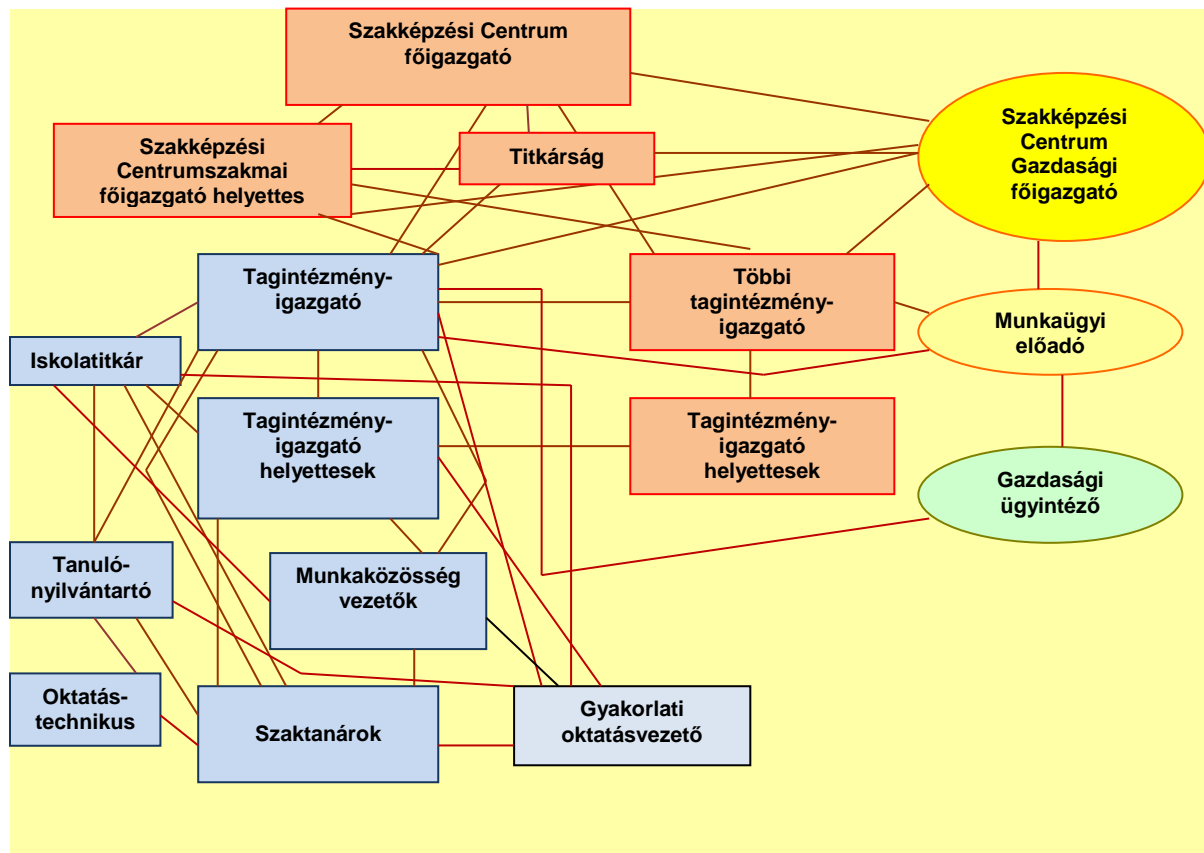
Szakképzési Centrum főigazgató

Szakképzési Centrumszakmai főigazgató helyettes

Titkárság

Szakképzési Centrum Gazdasági főigazgató

Tagintézmény-igazgató

Többi tagintézmény-igazgató

Munkaügyi előadó

Iskolatitkár

Tagintézmény-igazgató helyettesek

Tagintézmény-igazgató helyettesek

Gazdasági ügyintéző

Tanuló-nyilvántartó

Munkaközösség vezetők

Oktatás-technikus

Szaktanárok

Gyakorlati oktatásvezető